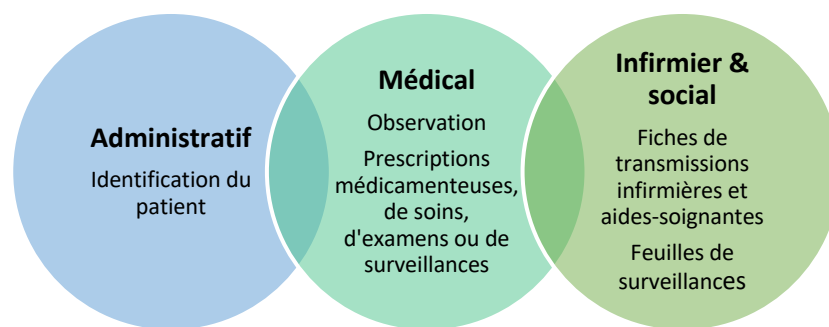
Administratif

Identification du patient

Médical

Observation

Prescriptions médicamenteuses, de soins, d'examens ou de surveillances

Infirmier & social

Fiches de transmissions infirmières et aides-soignantes

Feuilles de surveillances